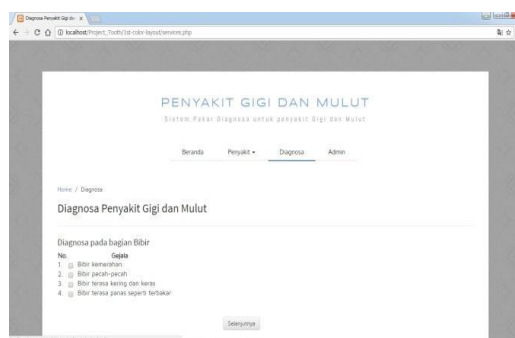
Diagnosa Penyakit Gigi dan

localhost/Project_Tooth/1st-color-layout/services.php

PENYAKIT GIGI DAN MULUT

Sistem Pakar Diagnosa untuk penyakit Gigi dan Mulut

Beranda Penyakit ▾ Diagnosa Admin

Home / Diagnosa

Diagnosa Penyakit Gigi dan Mulut

Diagnosa pada bagian Bibir

No. Gejala
1. Bibir kemerahan
2. Bibir pecah-pecah
3. Bibir terasa kering dan keras
4. Bibir terasa panas seperti terbakar

Selanjutnya